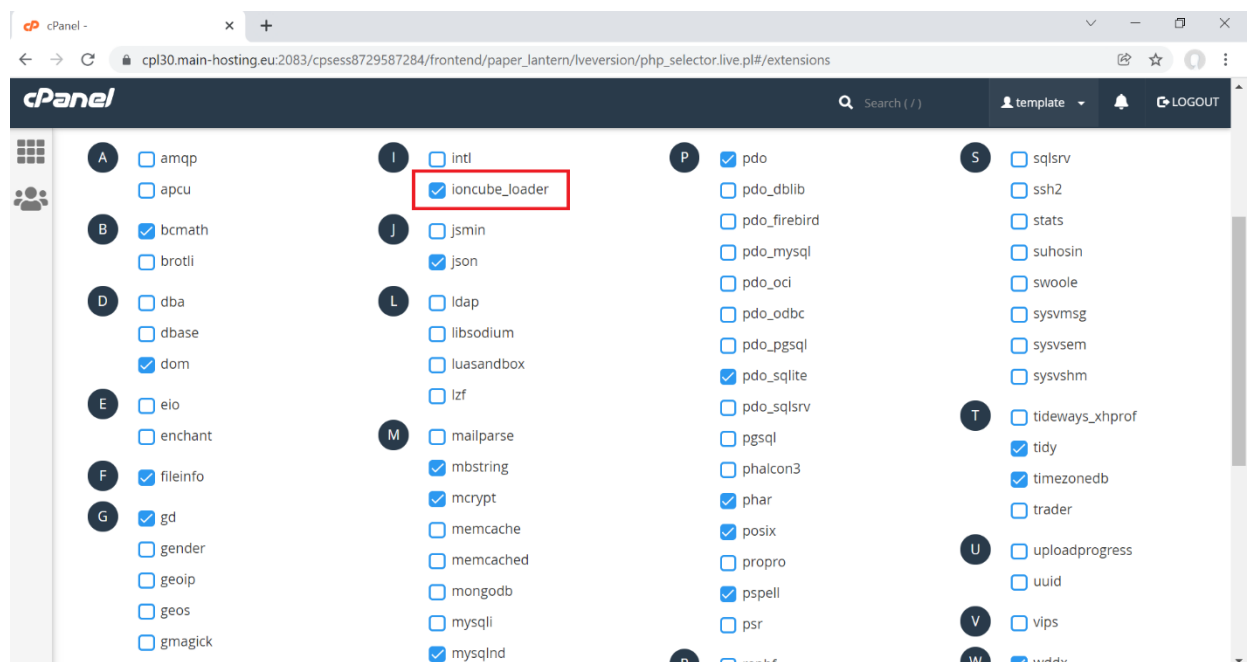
cPanel -

cpl30.main-hosting.eu:2083/cpsess8729587284/frontend/paper_lantern/lveversion/php_selector.live.pl#/extensions

cPanel

Search ( / )

template

LOGOUT

A amqp
apcu
B bcmath
brotli
D dba
dbase
dom
E eio
enchant
F fileinfo
G gd
gender
geoip
geos
gmagick

I intl
ioncube_loader
J jsmin
json
L ldap
libsodium
luasandbox
lzf
M mailparse
mbstring
mcrypt
memcache
memcached
mongodb
mysqli
mysqlnd

P pdo
pdo_dblib
pdo_firebird
pdo_mysql
pdo_oci
pdo_odbc
pdo_pgsql
pdo_sqlite
pdo_sqlsrv
pgsql
phalcon3
phar
posix
propro
pspell
psr

S sqlsrv
ssh2
stats
suhosin
swoole
sysvmsg
sysvsem
sysvshm
T tideways_xhprof
tidy
timezonedb
trader
U uploadprogress
uuid
V vips
W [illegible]